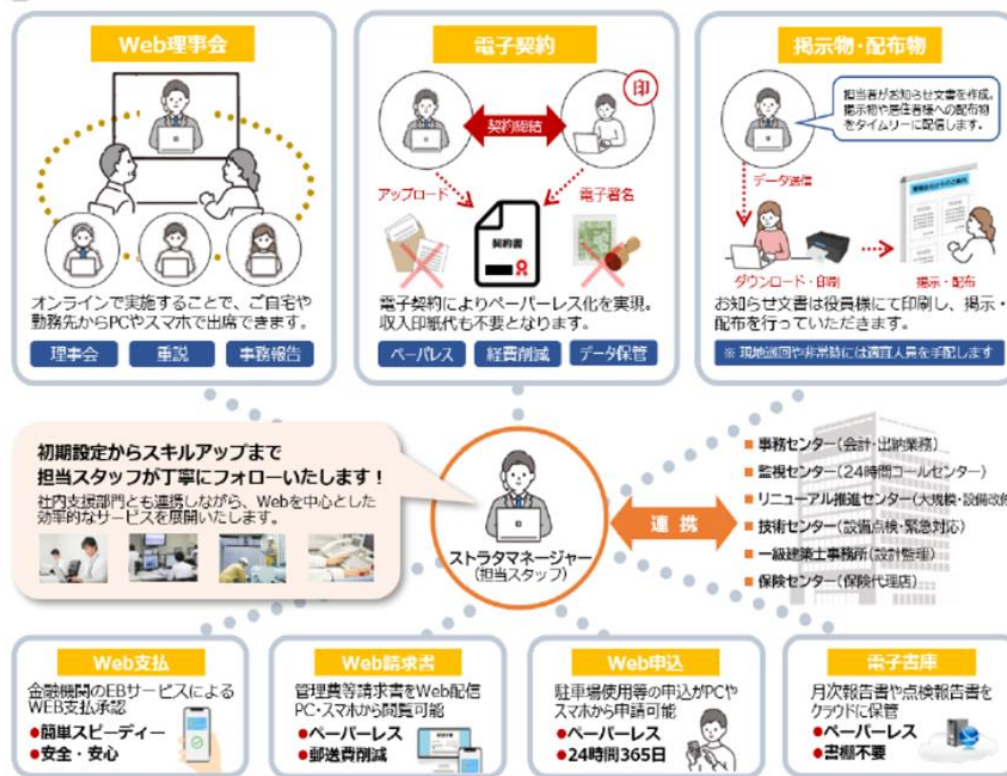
Web理事会

オンラインで実施することで、ご自宅や勤務先からPCやスマホで出席できます。

理事会
重説
事務報告

電子契約

契約締結
アップロード
電子署名
契約書

電子契約によりペーパーレス化を実現。収入印紙代も不要となります。

ペーパレス
経費削減
データ保管

掲示物・配布物

担当者がお知らせ文書を作成。掲示物や居住者様への配布物をタイムリーに配信します。

データ送信
ダウンロード・印刷
掲示・配布

お知らせ文書は役員様にて印刷し、掲示・配布を行っていただきます。

※ 現地巡回や非常時には適宜人員を手配します

初期設定からスキルアップまで
担当スタッフが丁寧にフォローいたします！
社内支援部門とも連携しながら、Webを中心とした効率的なサービスを展開いたします。

ストラタマネージャー
（担当スタッフ）

連携

■ 事務センター（会計・出納業務）
■ 監視センター（24時間コールセンター）
■ リニューアル推進センター（大規模・設備改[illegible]
■ 技術センター（設備点検・緊急対応）
■ 一級建築士事務所（設計監理）
■ 保険センター（保険代理店）

Web支払
金融機関のEBサービスによるWEB支払承認
●簡単スピーディー
●安全・安心

Web請求書
管理費等請求書をWeb配信
PC・スマホから閲覧可能
●ペーパーレス
●郵送費削減

Web申込
駐車場使用等の申込がPCやスマホから申請可能
●ペーパーレス
●24時間365日

電子書庫
月次報告書や点検報告書をクラウドに保管
●ペーパーレス
●書棚不要